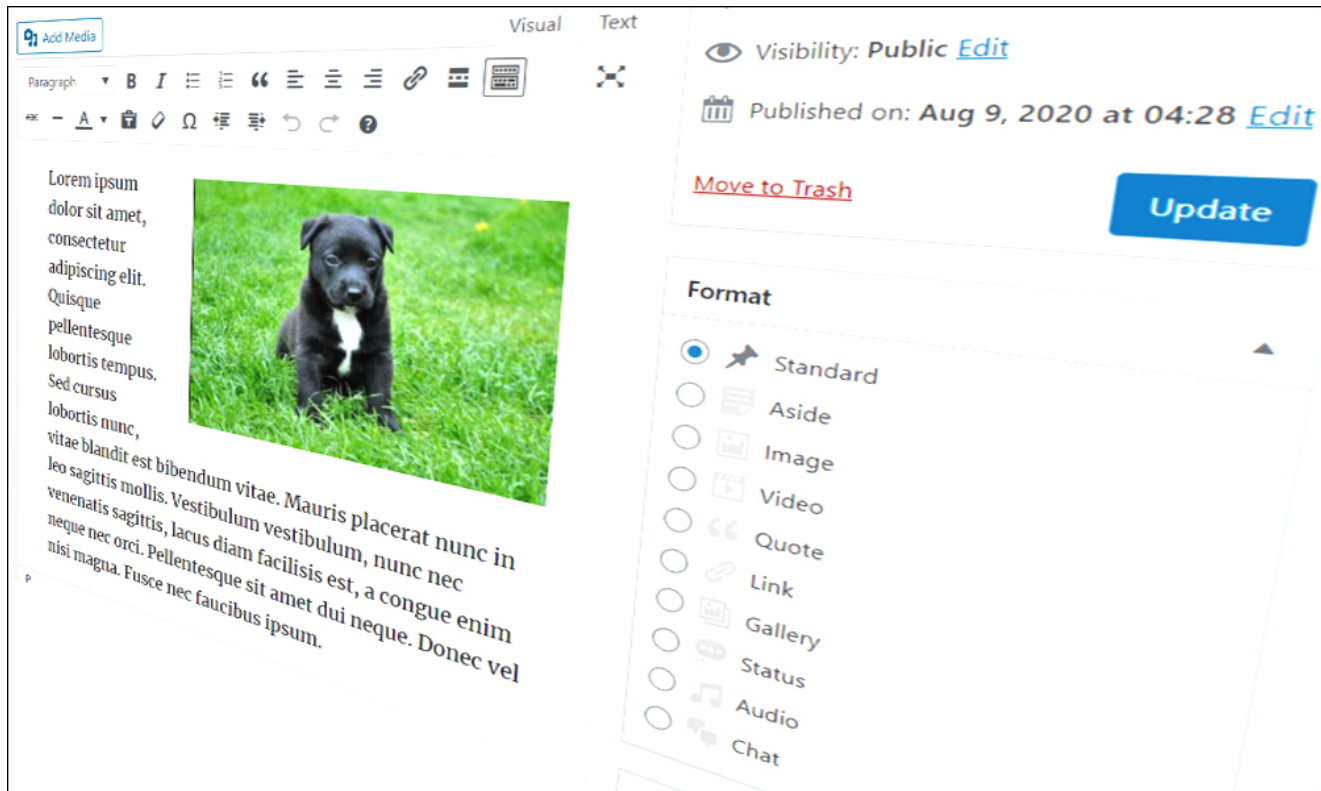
Add Media

Visual

Text

Paragraph

B I

Ω

Lorem ipsum dolor sit amet, consectetur adipiscing elit. Quisque pellentesque lobortis tempus. Sed cursus lobortis nunc, vitae blandit est bibendum vitae. Mauris placerat nunc in leo sagittis mollis. Vestibulum vestibulum, nunc nec venenatis sagittis, lacus diam facilisis est, a congue enim neque nec orci. Pellentesque sit amet dui neque. Donec vel nisi magna. Fusce nec faucibus ipsum.

p

Visibility: Public Edit

Published on: Aug 9, 2020 at 04:28 Edit

Move to Trash

Update

Format

Standard

Aside

Image

Video

Quote

Link

Gallery

Status

Audio

Chat